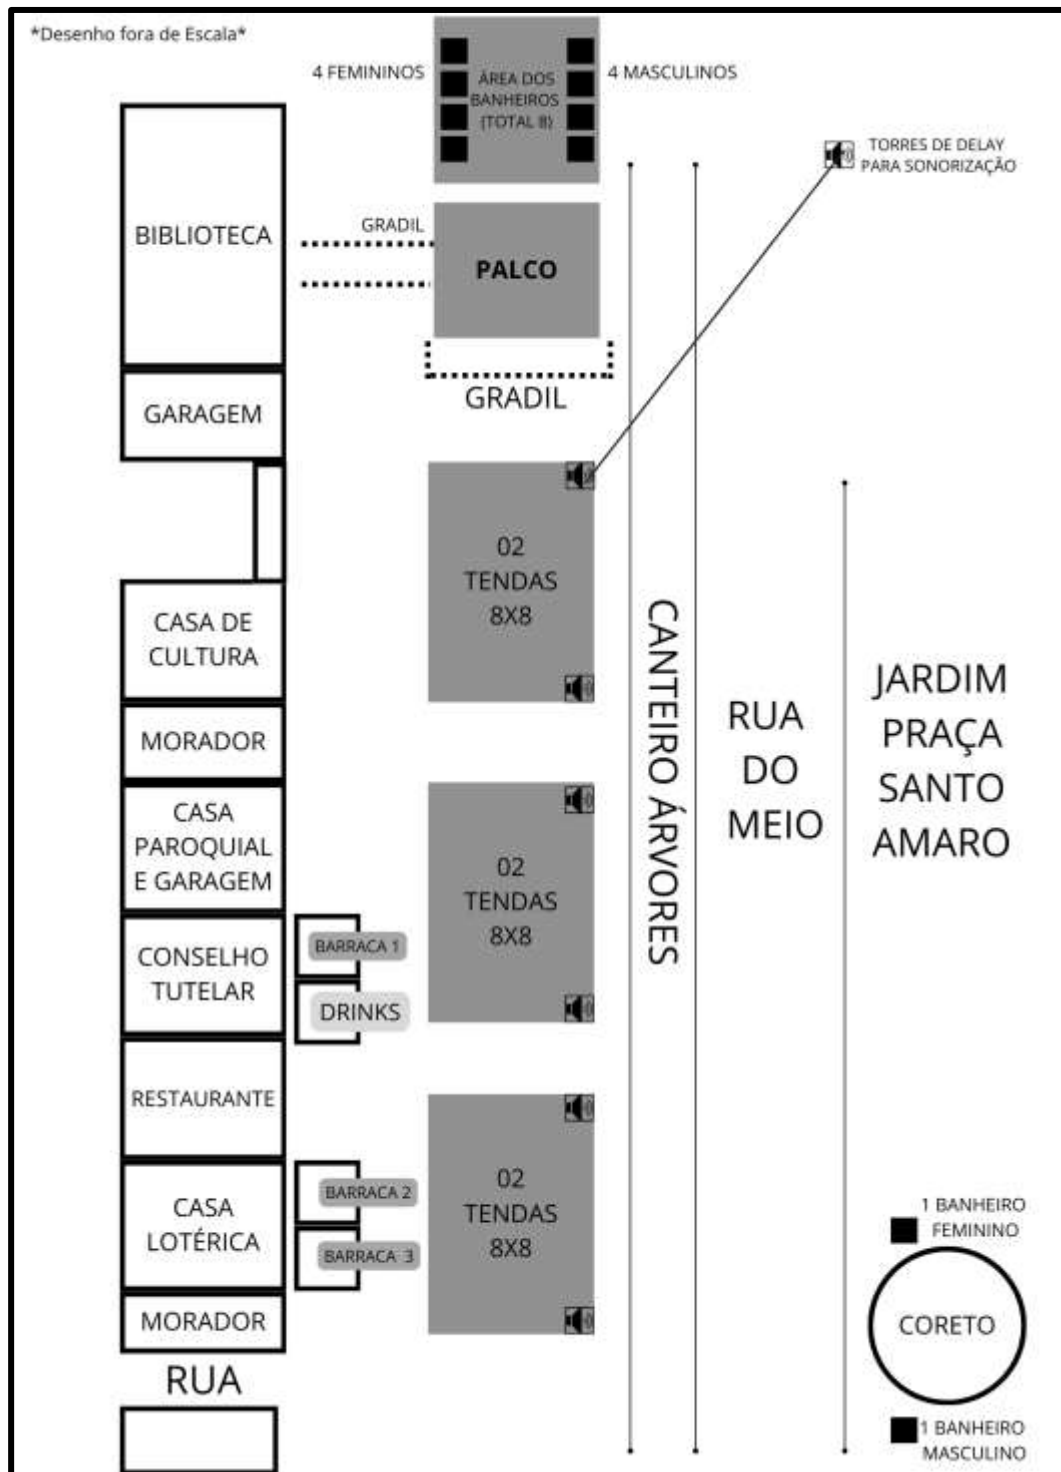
*Desenho fora de Escala*

4 FEMININOS

ÁREA DOS BANHEIROS (TOTAL 8)

4 MASCULINOS

TORRES DE DELAY PARA SONORIZAÇÃO

BIBLIOTECA

GRADIL

PALCO

GRADIL

GARAGEM

02 TENDAS 8X8

CASA DE CULTURA

MORADOR

CASA PAROQUIAL E GARAGEM

02 TENDAS 8X8

CONSELHO TUTELAR

BARRACA 1

DRINKS

RESTAURANTE

CASA LOTÉRICA

BARRACA 2

BARRACA 3

02 TENDAS 8X8

MORADOR

RUA

CANTEIRO ÁRVORES

RUA DO MEIO

JARDIM PRAÇA SANTO AMARO

1 BANHEIRO FEMININO

CORETO

1 BANHEIRO MASCULINO